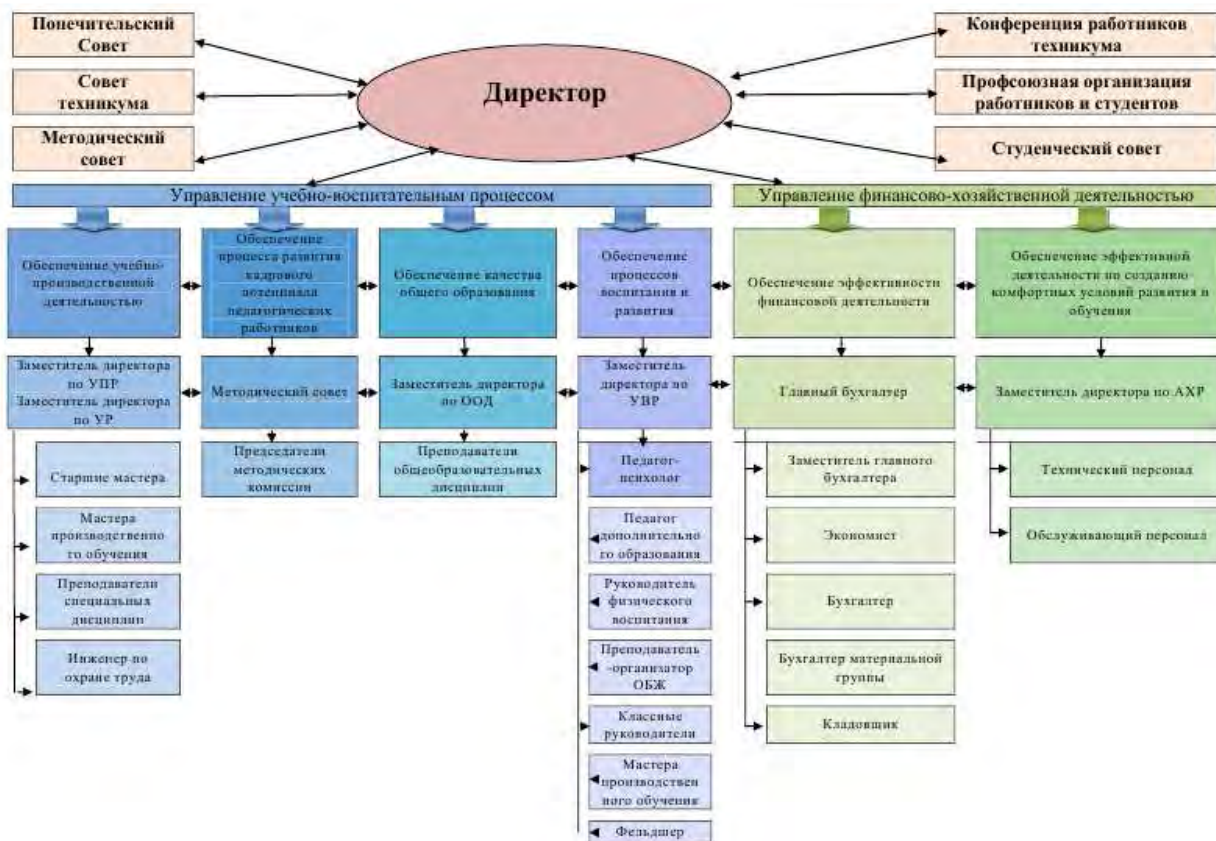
Попечительский Совет

Совет техникума

Методический совет

Директор

Конференция работников техникума

Профсоюзная организация работников и студентов

Студенческий совет

Управление учебно-воспитательным процессом

Управление финансово-хозяйственной деятельностью

Обеспечение учебно-производственной деятельностью

Обеспечение процесса развития кадрового потенциала педагогических работников

Обеспечение качества общего образования

Обеспечение процессов воспитания и развития

Обеспечение эффективности финансовой деятельности

Обеспечение эффективной деятельности по созданию комфортных условий развития и обучения

Заместитель директора по УПР
Заместитель директора по УР

Методический совет

Заместитель директора по ООД

Заместитель директора по УВР

Главный бухгалтер

Заместитель директора по АХР

Старшие мастера

Мастера производственного обучения

Преподаватели специальных дисциплин

Инженер по охране труда

Председатели методических комиссий

Преподаватели общеобразовательных дисциплин

Педагог-психолог

Педагог дополнительного образования

Руководитель физического воспитания

Преподаватель-организатор ОБЖ

Классные руководители

Мастера производственного обучения

Фельдшер

Заместитель главного бухгалтера

Экономист

Бухгалтер

Бухгалтер материальной группы

Кладовщик

Технический персонал

Обслуживающий персонал